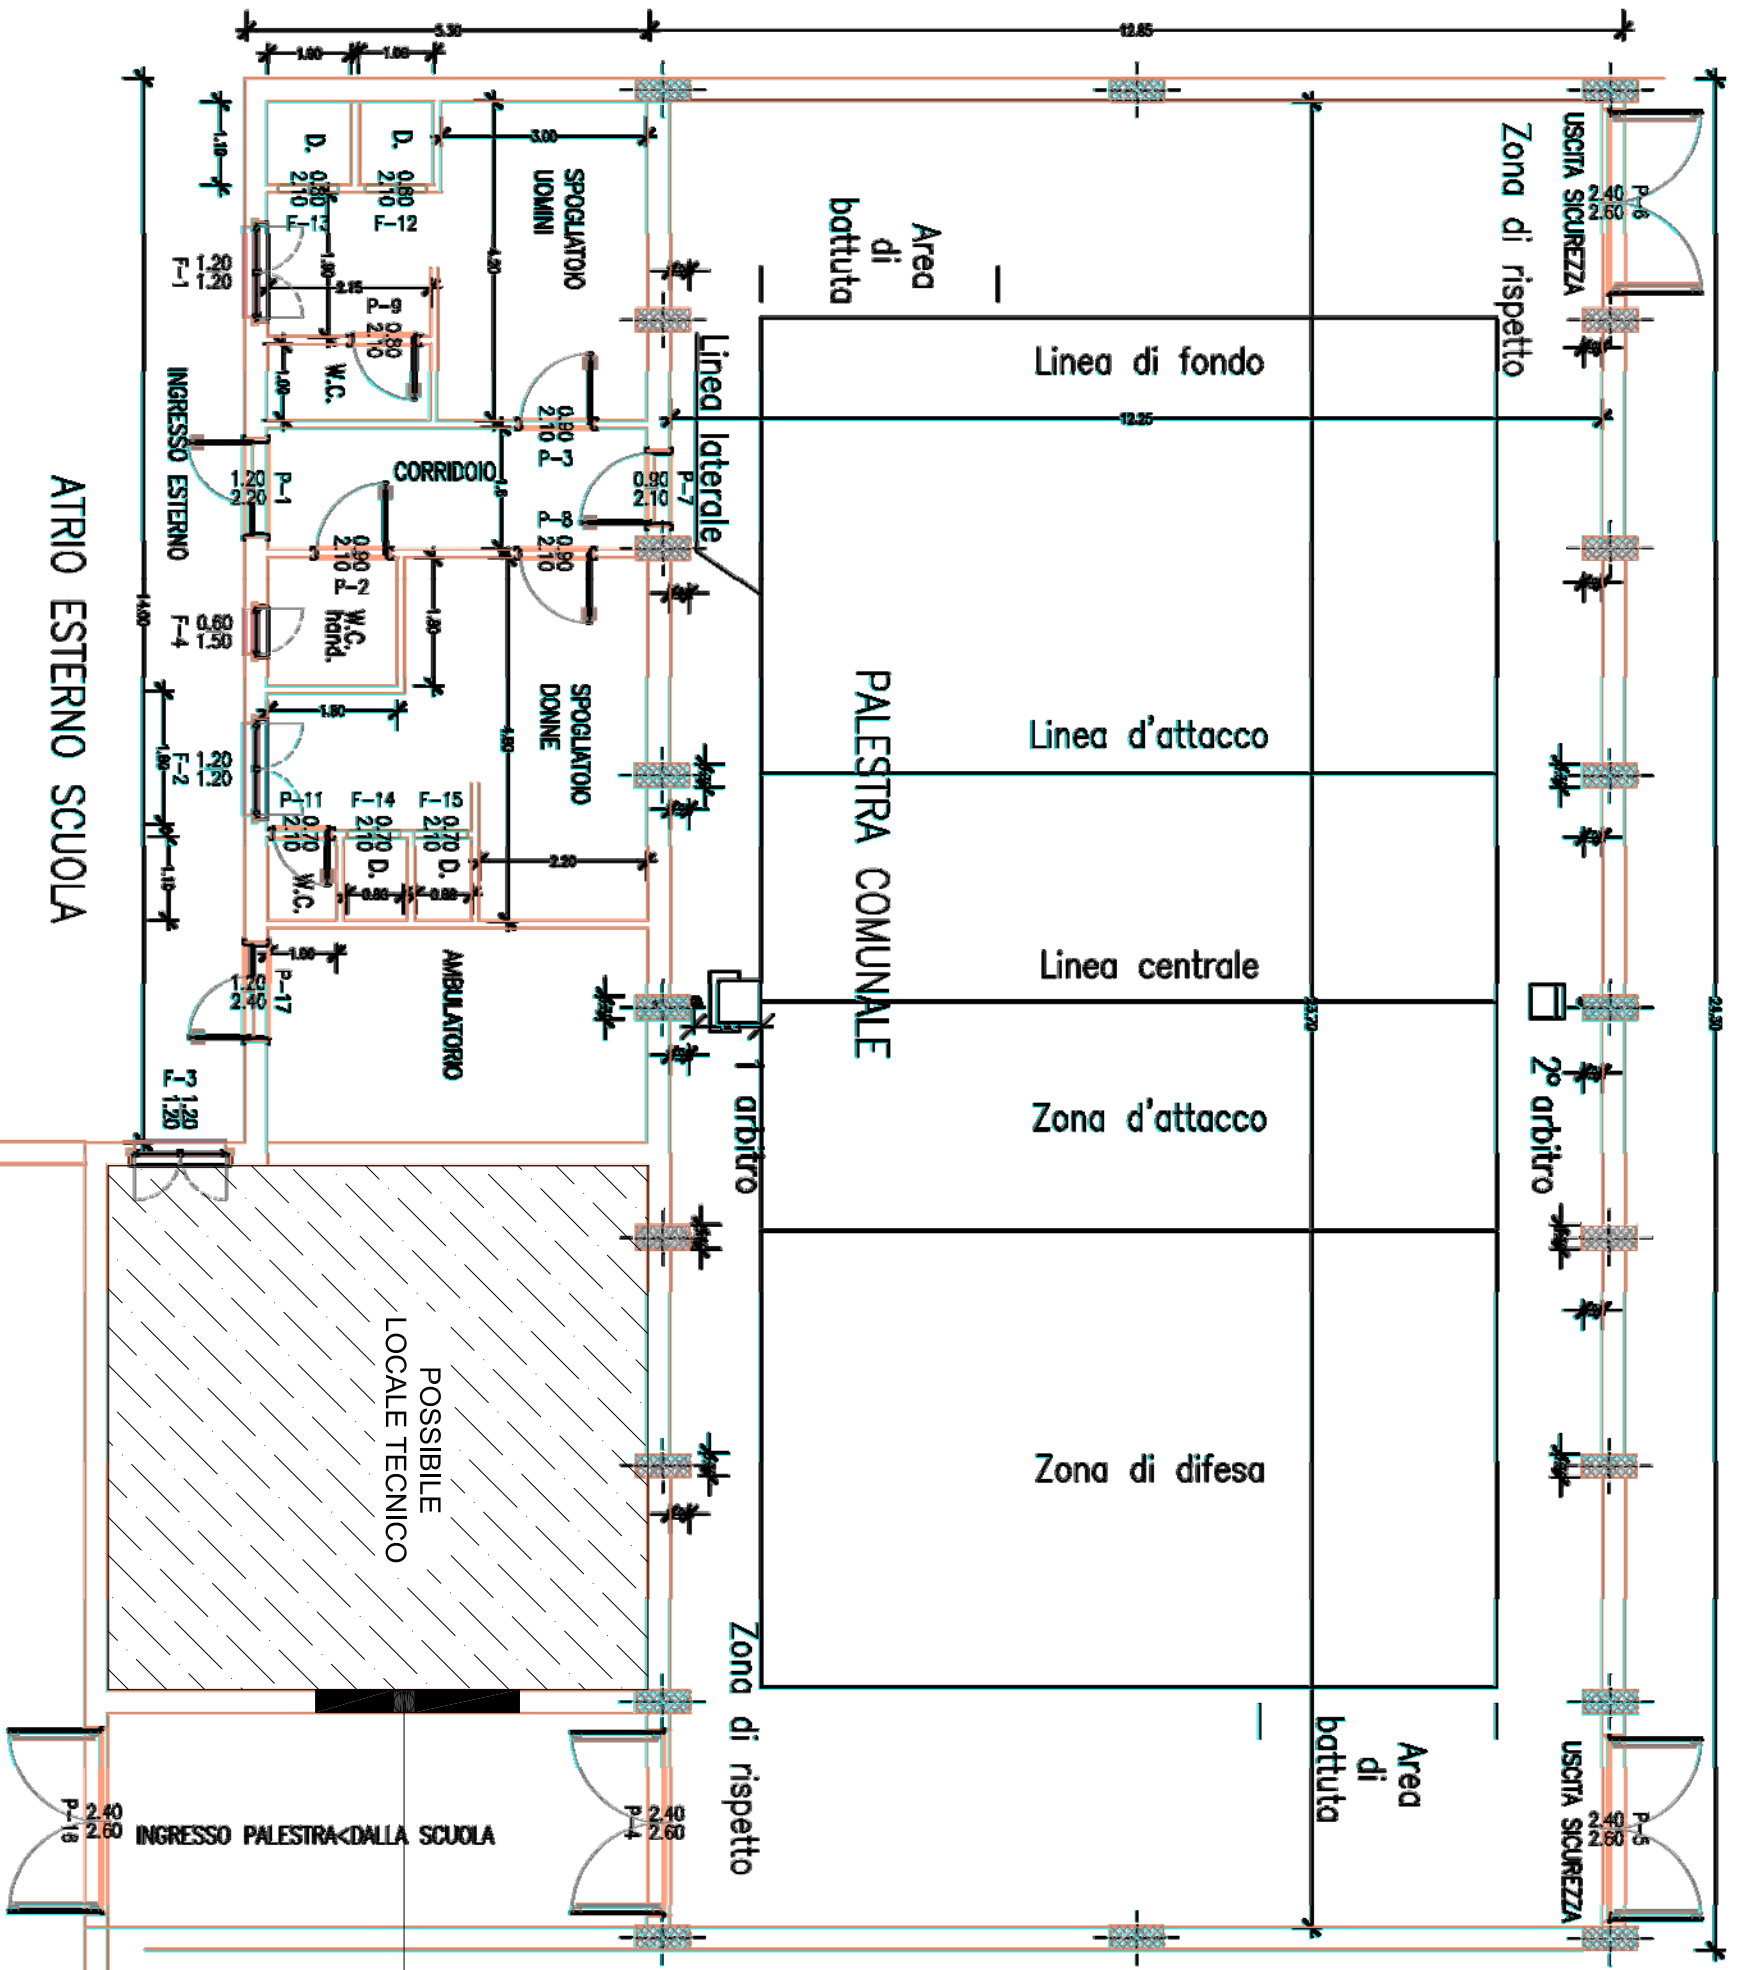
5.30
12.85
1.80
1.80
3.00
1.10
D.
0.80
2.10
F-13
D.
0.80
2.10
F-12
SPOGLIATOIO UOMINI
4.20
Area di battuta
Zona di rispetto
USCITA SICUREZZA
P-6
2.40
2.60
F-1
1.20
1.20
1.80
2.15
P-9
0.80
2.10
W.C.
1.00
Linea laterale
Linea di fondo
12.25
INGRESSO ESTERNO
P-1
1.20
2.20
CORRIDOIO
0.90
2.10
P-3
P-7
0.90
2.10
P-8
0.90
2.10
0.90
2.10
P-2
ATRIO ESTERNO SCUOLA
14.00
F-4
0.60
1.50
W.C. hand.
1.80
PALESTRA COMUNALE
1.80
SPOGLIATOIO DONNE
4.80
F-2
1.20
1.20
1.80
Linea d'attacco
P-11
0.70
2.10
F-14
0.70
2.10
F-15
0.70
2.10
W.C.
D.
D.
0.80
0.80
2.20
1.10
Linea centrale
1.00
P-17
1.20
2.40
AMBULATORIO
23.70
24.30
1° arbitro
2° arbitro
F-3
1.20
1.20
Zona d'attacco
POSSIBILE LOCALE TECNICO
Zona di difesa
Zona di rispetto
Area di battuta
USCITA SICUREZZA
P-5
2.40
2.60
P-18
2.40
2.60
INGRESSO PALESTRA<DALLA SCUOLA
P-4
2.40
2.60